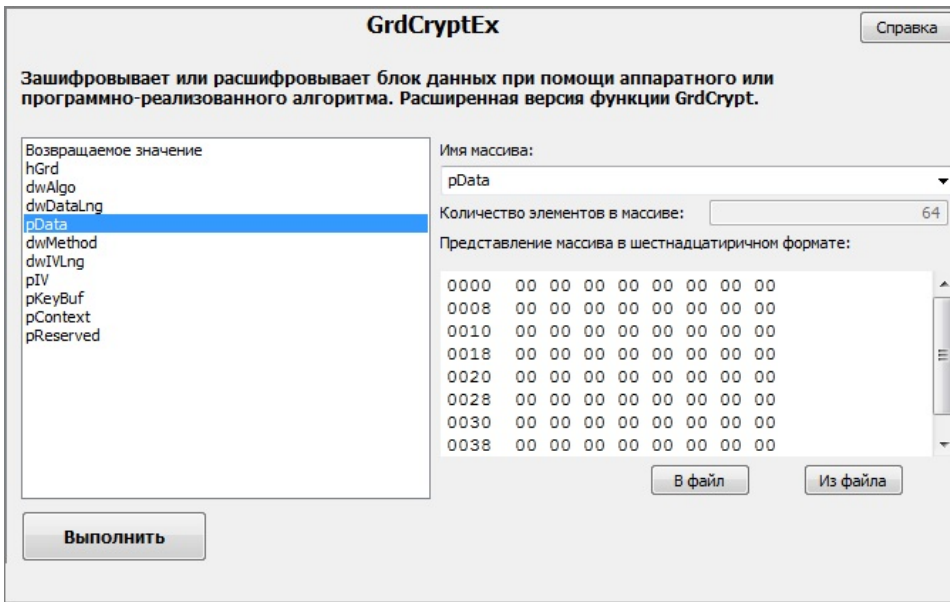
GrdCryptEx

Справка

Зашифровывает или расшифровывает блок данных при помощи аппаратного или программно-реализованного алгоритма. Расширенная версия функции GrdCrypt.

Возвращаемое значение
hGrd
dwAlgo
dwDataLng
pData
dwMethod
dwIVLng
pIV
pKeyBuf
pContext
pReserved

Имя массива:

pData

Количество элементов в массиве: 64

Представление массива в шестнадцатиричном формате:

0000 00 00 00 00 00 00 00 00
0008 00 00 00 00 00 00 00 00
0010 00 00 00 00 00 00 00 00
0018 00 00 00 00 00 00 00 00
0020 00 00 00 00 00 00 00 00
0028 00 00 00 00 00 00 00 00
0030 00 00 00 00 00 00 00 00
0038 00 00 00 00 00 00 00 00

В файл

Из файла

Выполнить